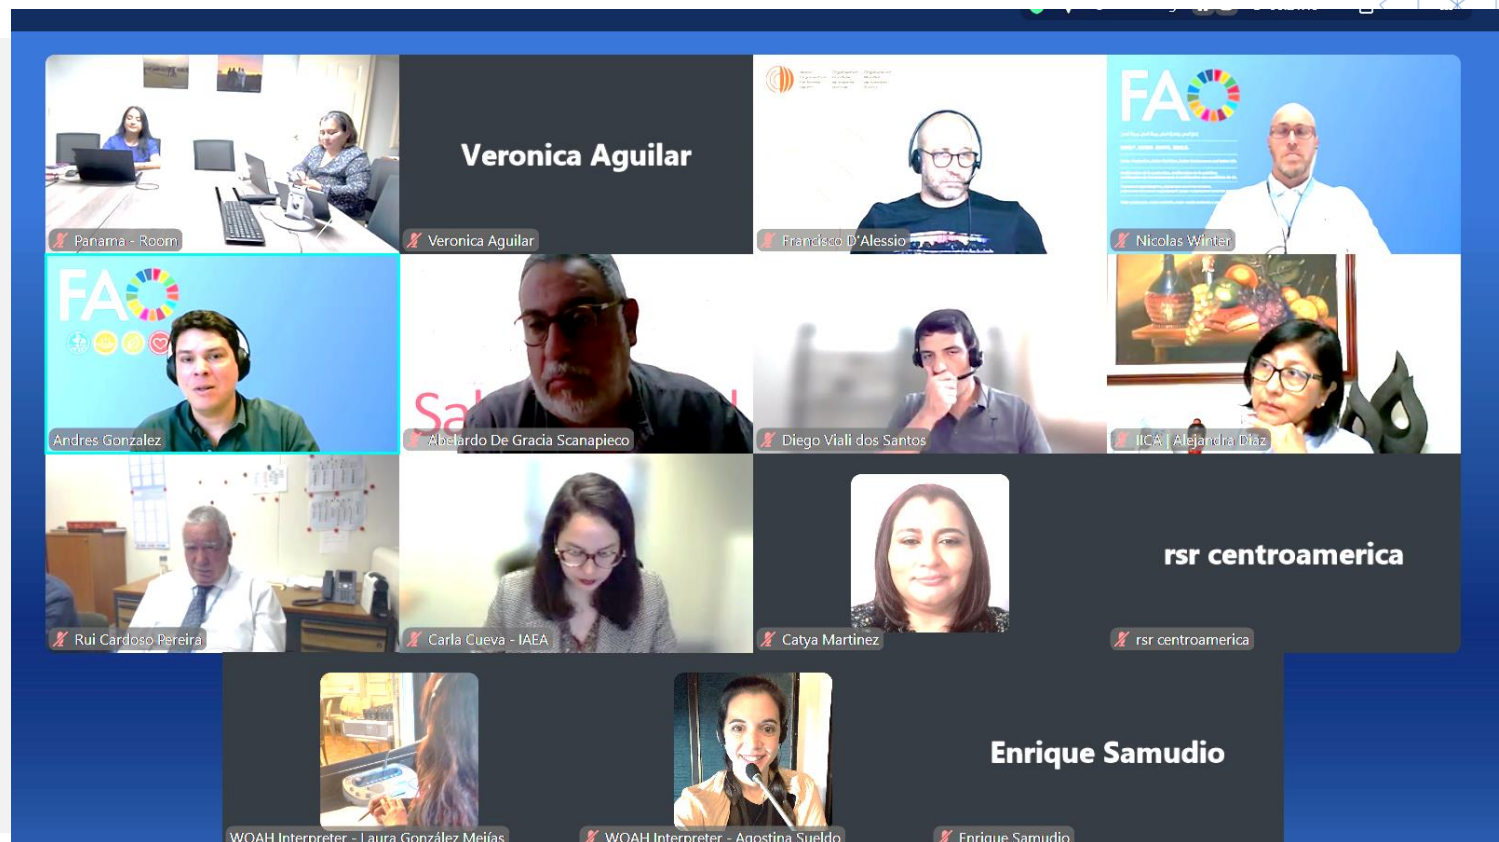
Veronica Aguilar

Panama - Room

Veronica Aguilar

Francisco D'Alessio

FAO

Nicolas Winter

FAO

Andres Gonzalez

Abelardo De Gracia Scanapieco

Diego Viali dos Santos

IICA | Alejandra Diaz

Rui Cardoso Pereira

Carla Cueva - IAEA

Catya Martinez

rsr centroamerica

rsr centroamerica

Enrique Samudio

WOAH Interpreter - Laura González Mejías

WOAH Interpreter - Agostina Sueldo

Enrique Samudio